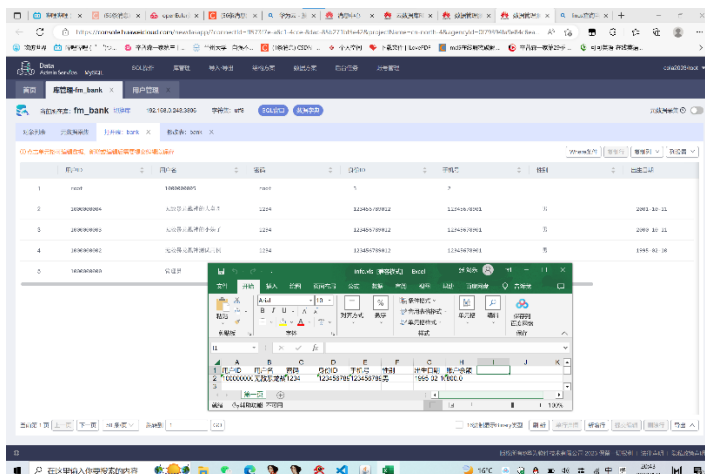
Data Admin Service MySQL

首页 库管理-fm_bank 用户管理

当前所在库: fm_bank 切换库 192.168.0.248:3306 字符集: utf8

表 fm_bank

| 用户ID | 用户名 | 密码 | 身份ID | 手机号 | 性别 | 出生日期 |
|---|---|---|---|---|---|---|
| 1 | root | 1000000005 | root | 3 | 2 | |
| 2 | 1000000004 | | 1234 | 123456789012 | 12345678901 | 男 | 2001-10-11 |
| 3 | 1000000003 | | 1234 | 123456789012 | 12345678901 | 男 | 2001-10-11 |
| 4 | 1000000002 | | 1234 | 123456789012 | 12345678901 | 男 | 1995-02-18 |
| 5 | 1000000001 | | | | | | |

info.xls [兼容模式] Excel

文件 开始 插入 绘图 页面布局 公式 数据 审阅 视图 帮助 告诉我

粘贴 剪贴板 字体 对齐方式 数字 条件格式 套用表格格式 单元格样式 样式 单元格 编辑 分析数据 分析

| | A | B | C | D | E | F | G | H |
|---|---|---|---|---|---|---|---|---|
| 1 | 用户ID | 用户名 | 密码 | 身份ID | 手机号 | 性别 | 出生日期 | 用户余额 |
| 2 | 10000000 | 无敌至尊王 | 1234 | 12345678 | 123456789 | 男 | 1995-02-18 | 1000.0 |

第一页

就绪 辅助功能: 不可用 100%

在这里输入你要搜索的内容